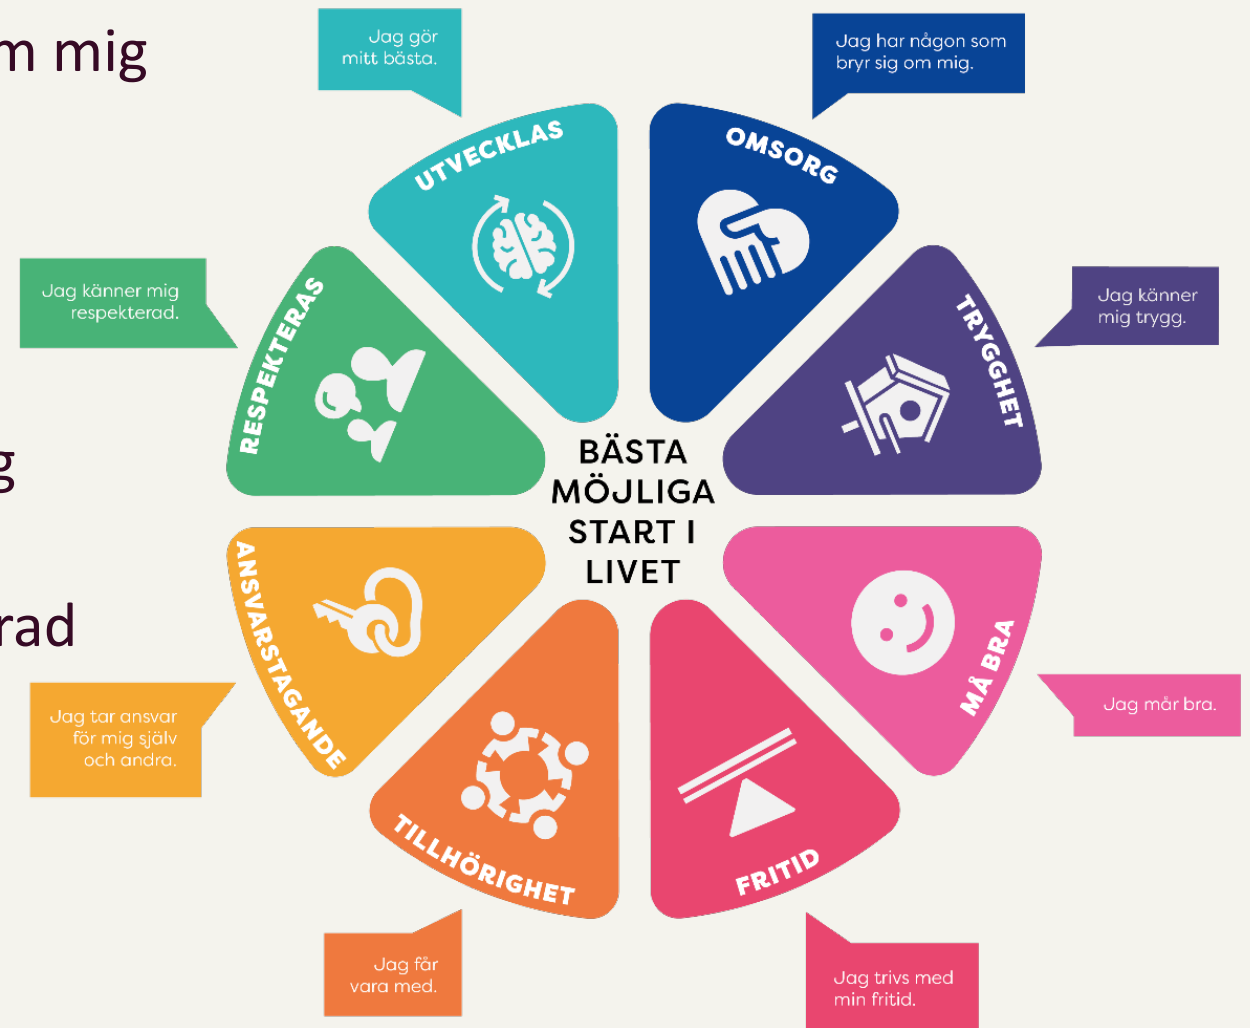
m mig

g

rad

Jag gör mitt bästa.

UTVECKLAS

Jag har någon som bryr sig om mig.

OMSORG

Jag känner mig respekterad.

RESPEKTERAS

Jag känner mig trygg.

TRYGGHET

BÄSTA MÖJLIGA START I LIVET

ANSVARSTAGANDE

Jag tar ansvar för mig själv och andra.

MÅ BRA

Jag mår bra.

TILLHÖRIGHET

FRITID

Jag får vara med.

Jag trivs med min fritid.